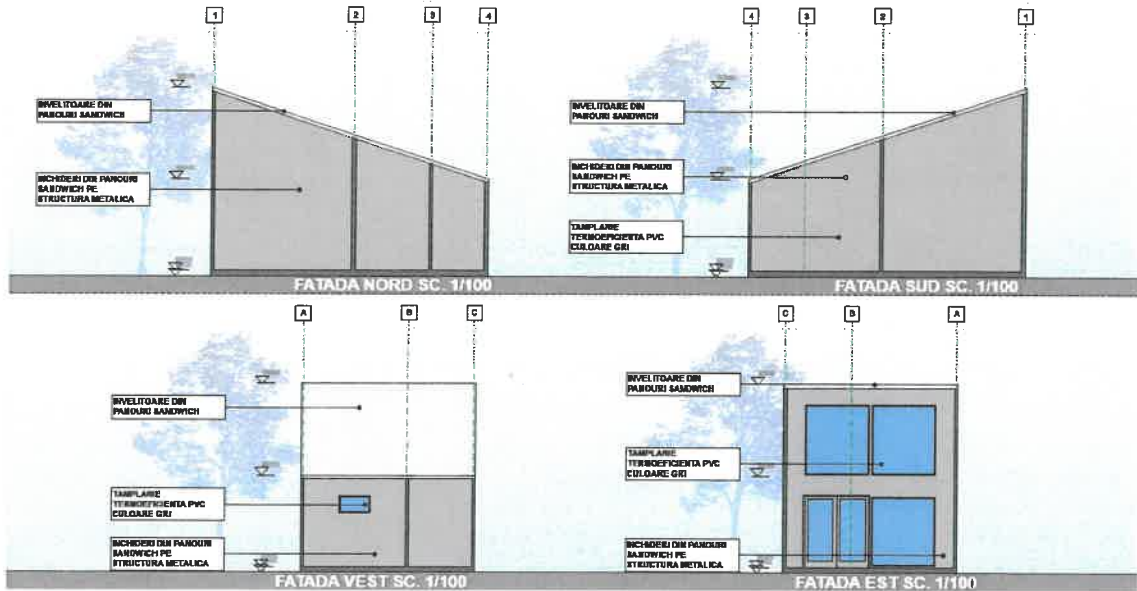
1
2
3
4

INVELITOARE DIN PANOURI SANDWICH

INCHIDERI DIN PANOURI SANDWICH PE STRUCTURA METALICA

FATADA NORD SC. 1/100

4
3
2
1

INVELITOARE DIN PANOURI SANDWICH

INCHIDERI DIN PANOURI SANDWICH PE STRUCTURA METALICA

TAMPLARIE TERMOEFICIENTA PVC CULOARE GRI

FATADA SUD SC. 1/100

A
B
C

INVELITOARE DIN PANOURI SANDWICH

TAMPLARIE TERMOEFICIENTA PVC CULOARE GRI

INCHIDERI DIN PANOURI SANDWICH PE STRUCTURA METALICA

FATADA VEST SC. 1/100

C
B
A

INVELITOARE DIN PANOURI SANDWICH

TAMPLARIE TERMOEFICIENTA PVC CULOARE GRI

INCHIDERI DIN PANOURI SANDWICH PE STRUCTURA METALICA

FATADA EST SC. 1/100